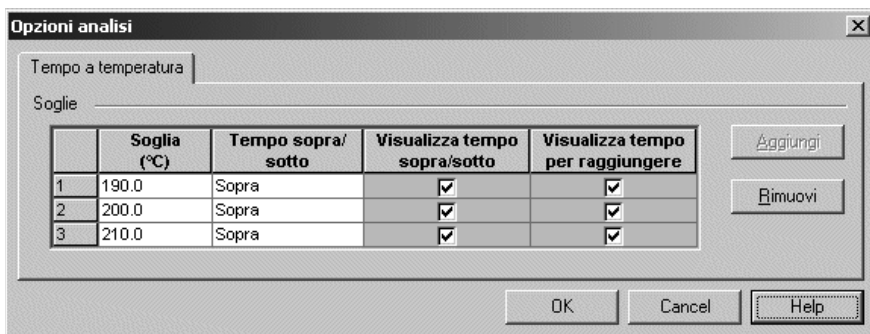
Opzioni analisi

Tempo a temperatura

Soglie

| | Soglia (°C) | Tempo sopra/ sotto | Visualizza tempo sopra/sotto | Visualizza tempo per raggiungere |
|---|---|---|---|---|
| 1 | 190.0 | Sopra | ☑ | ☑ |
| 2 | 200.0 | Sopra | ☑ | ☑ |
| 3 | 210.0 | Sopra | ☑ | ☑ |

Aggiungi

Rimuovi

OK Cancel Help